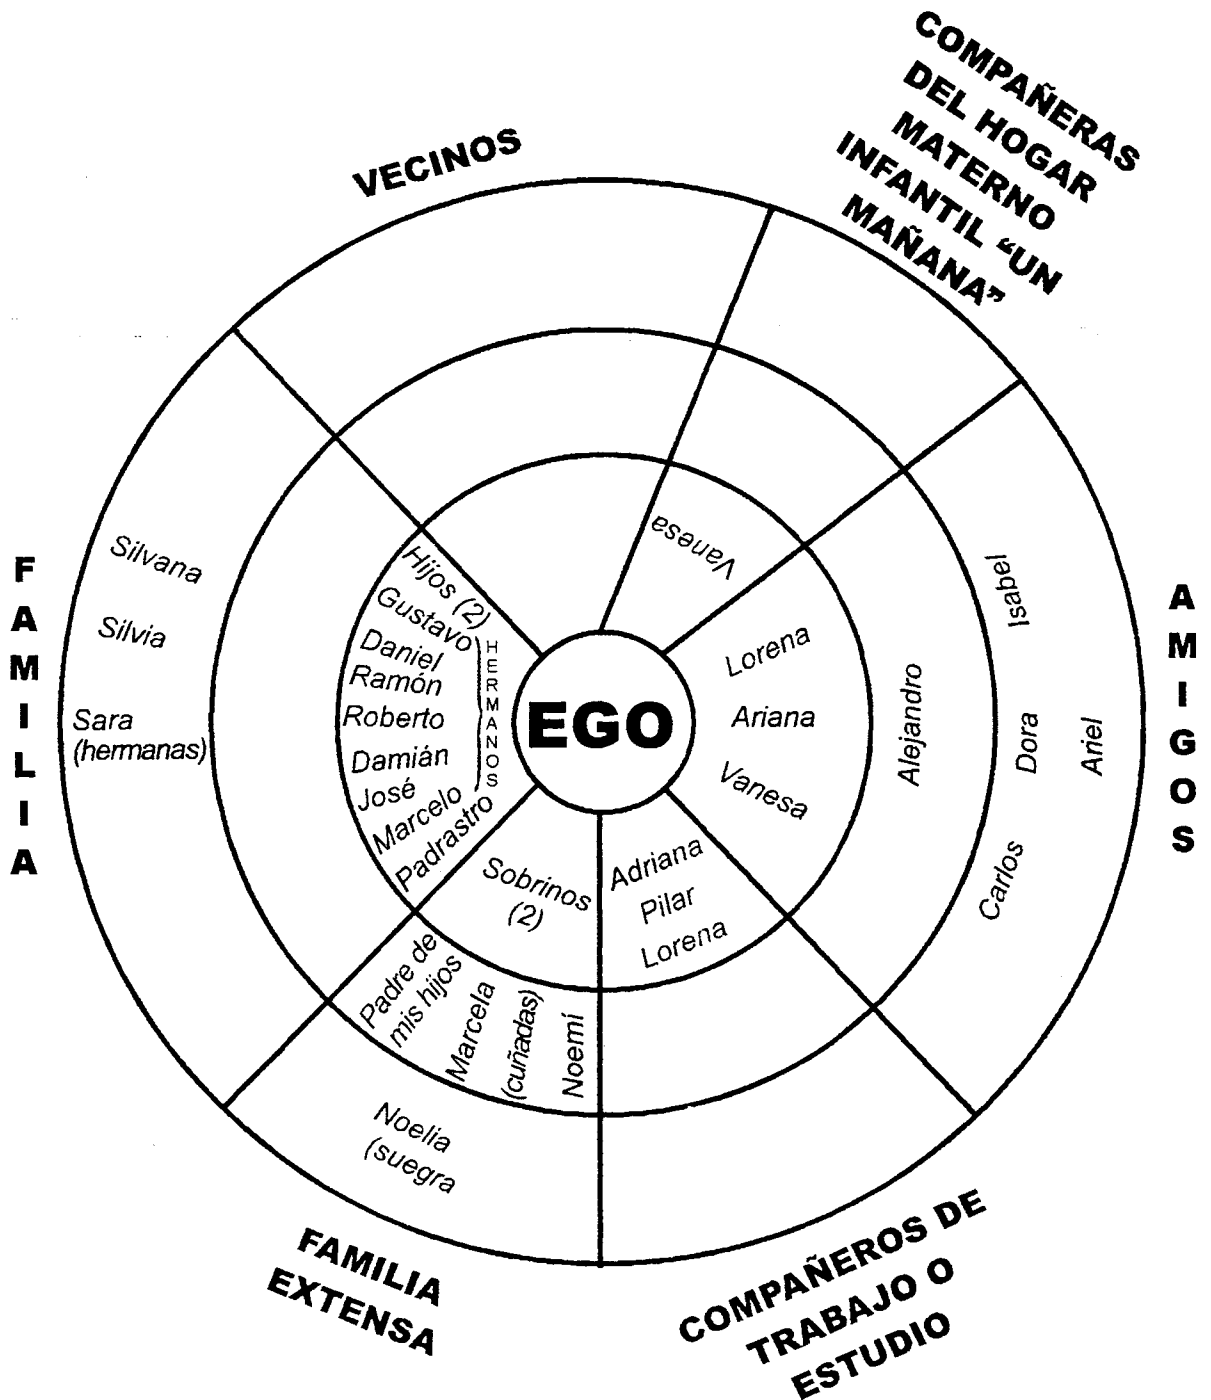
VECINOS

COMPAÑERAS DEL HOGAR MATERNO INFANTIL "UN MAÑANA"

FAMILIA

AMIGOS

Silvana
Silvia
Sara (hermanas)

Hijos (2)
Gustavo
Daniel
Ramón
Roberto
Damián
José
Marcelo
Padrastro
HERMANOS

Vanesa

EGO

Lorena
Ariana
Vanesa

Alejandro

Isabel
Dora
Carlos

Ariel

Sobrinos (2)

Adriana
Pilar
Lorena

Padre de mis hijos
Marcela
(cuñadas)
Noemi

Noelia (suegra

FAMILIA EXTENSA

COMPAÑEROS DE TRABAJO O ESTUDIO